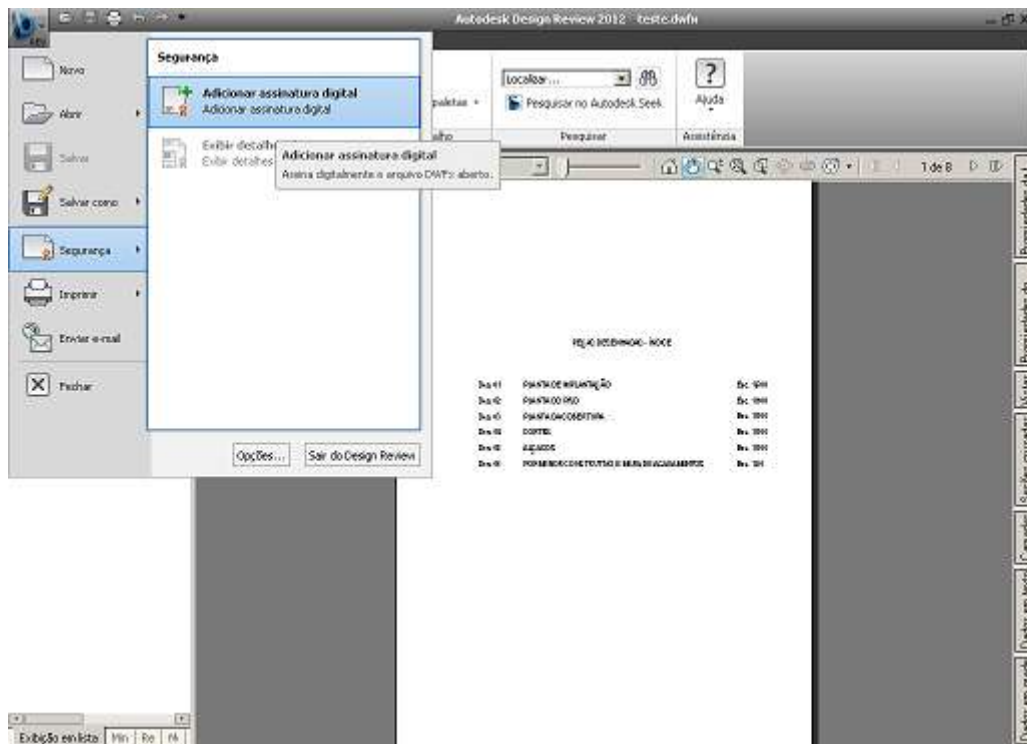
Autodesk Design Review 2012 teste.dwfx

Novo
Abrir
Salvar
Salvar como
Segurança
Imprimir
Enviar e-mail
Fechar

Segurança

Adicionar assinatura digital
Adicionar assinatura digital

Exibir detalh
Exibir detalhes

Adicionar assinatura digital
Assina digitalmente o arquivo DWFx aberto.

Opções...
Sair do Design Review

paletas
alho
Localizar...
Pesquisar no Autodesk Seek
Pesquisar
Ajuda
Assistência

1 de 8

RELAÇÃO DE DESENHOS - ÍNDICE

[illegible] PLANTA DE IMPLANTAÇÃO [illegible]
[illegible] PLANTA DO PISO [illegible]
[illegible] PLANTA DA COBERTURA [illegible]
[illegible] CORTES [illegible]
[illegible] FACHADAS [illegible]
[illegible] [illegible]

Exibição em lista